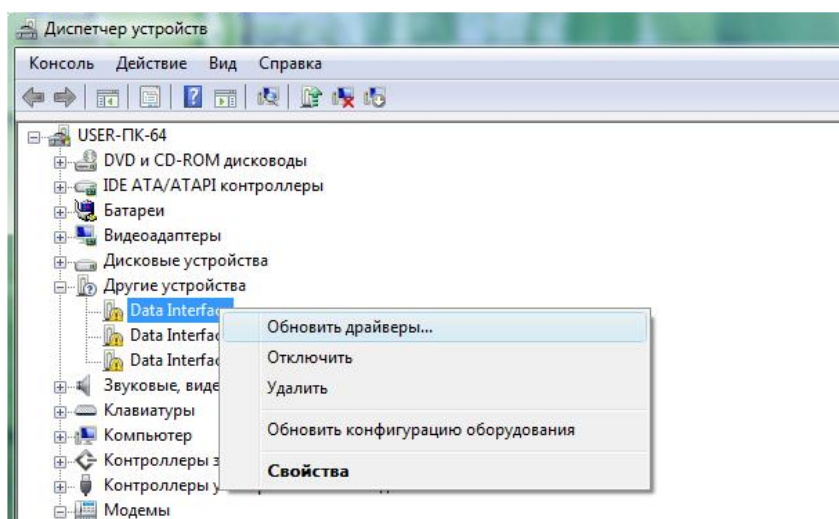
Диспетчер устройств

Консоль Действие Вид Справка

USER-ПК-64
DVD и CD-ROM дисководы
IDE ATA/ATAPI контроллеры
Батареи
Видеоадаптеры
Дисковые устройства
Другие устройства
Data Interfac
Data Interfac
Data Interfac
Звуковые, виде
Клавиатуры
Компьютер
Контроллеры з
Контроллеры у
Модемы

Обновить драйверы...
Отключить
Удалить
Обновить конфигурацию оборудования
Свойства